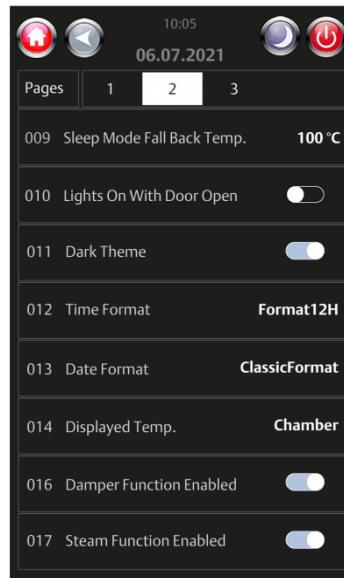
10:05
06.07.2021

Pages 1 2 3

009 Sleep Mode Fall Back Temp. 100 °C

010 Lights On With Door Open

011 Dark Theme

012 Time Format Format12H

013 Date Format ClassicFormat

014 Displayed Temp. Chamber

016 Damper Function Enabled

017 Steam Function Enabled